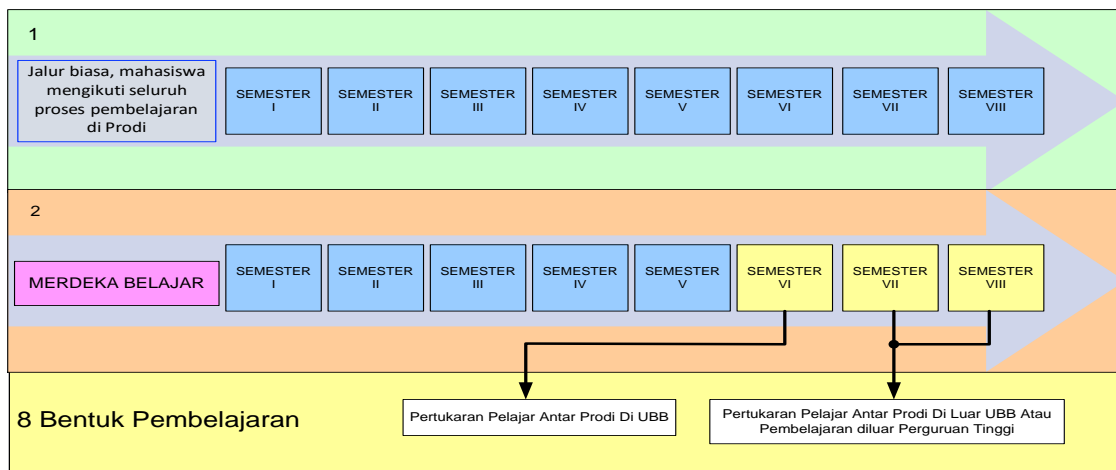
1

Jalur biasa, mahasiswa mengikuti seluruh proses pembelajaran di Prodi

SEMESTER I

SEMESTER II

SEMESTER III

SEMESTER IV

SEMESTER V

SEMESTER VI

SEMESTER VII

SEMESTER VIII

2

MERDEKA BELAJAR

SEMESTER I

SEMESTER II

SEMESTER III

SEMESTER IV

SEMESTER V

SEMESTER VI

SEMESTER VII

SEMESTER VIII

8 Bentuk Pembelajaran

Pertukaran Pelajar Antar Prodi Di UBB

Pertukaran Pelajar Antar Prodi Di Luar UBB Atau Pembelajaran diluar Perguruan Tinggi